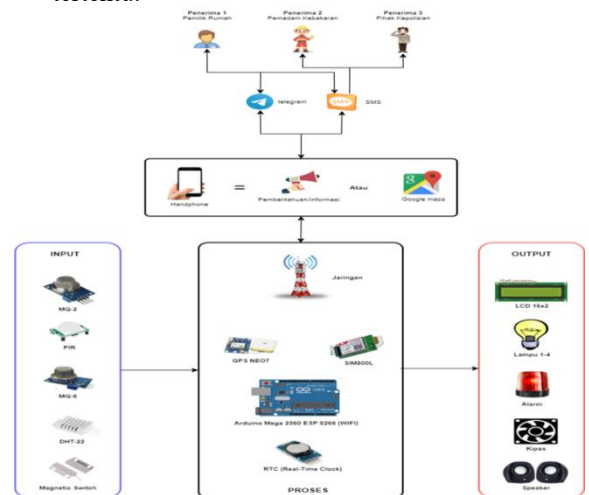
Penerima 1
Pemilik Rumah

Penerima 2
Pemadam Kebakaran

Penerima 3
Pihak Kepolisian

Telegram

SMS

Handphone

=

Pemberitahuan/Informasi

Atau

Google maps

INPUT

MQ-2

PIR

MQ-5

DHT-22

Magnetic Switch

Jaringan

GPS NEO7

SIM800L

Arduino Mega 2560 ESP 8266 (WIFI)

RTC (Real-Time Clock)

PROSES

OUTPUT

LCD 16x2

Lampu 1-4

Alarm

Kipas

Speaker